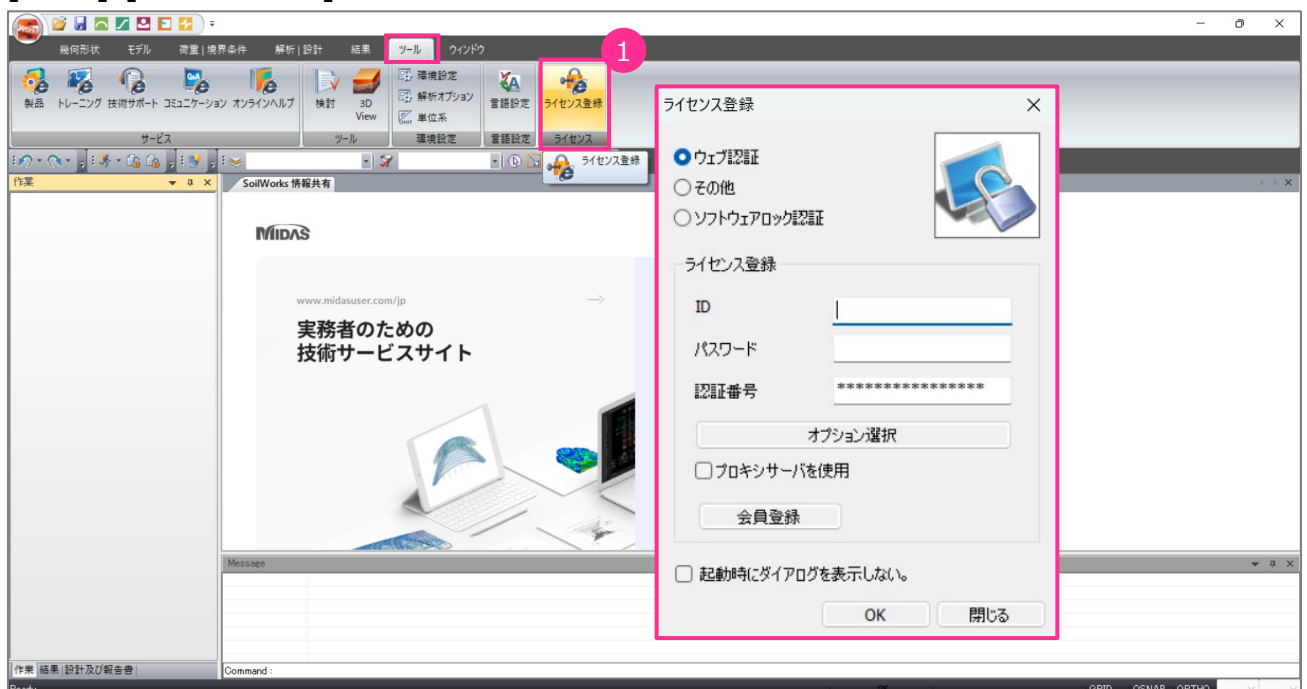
幾何形状　モデル　荷重 | 境界条件　解析 | 設計　結果　ツール　ウィンドウ

製品　トレーニング　技術サポート　コミュニケーション　オンラインヘルプ
サービス

検討　3D View
ツール

環境設定
解析オプション
単位系
環境設定

言語設定
言語設定

ライセンス登録
ライセンス

1

ライセンス登録

作業

SoilWorks 情報共有

MIDAS

www.midasuser.com/jp

実務者のための
技術サービスサイト

Message

作業 | 結果 | 設計及び報告書

Command :

ライセンス登録

ウェブ認証
その他
ソフトウェアロック認証

ライセンス登録

ID
パスワード
認証番号 ****************

オプション選択

プロキシサーバを使用

会員登録

起動時にダイアログを表示しない。

OK　閉じる